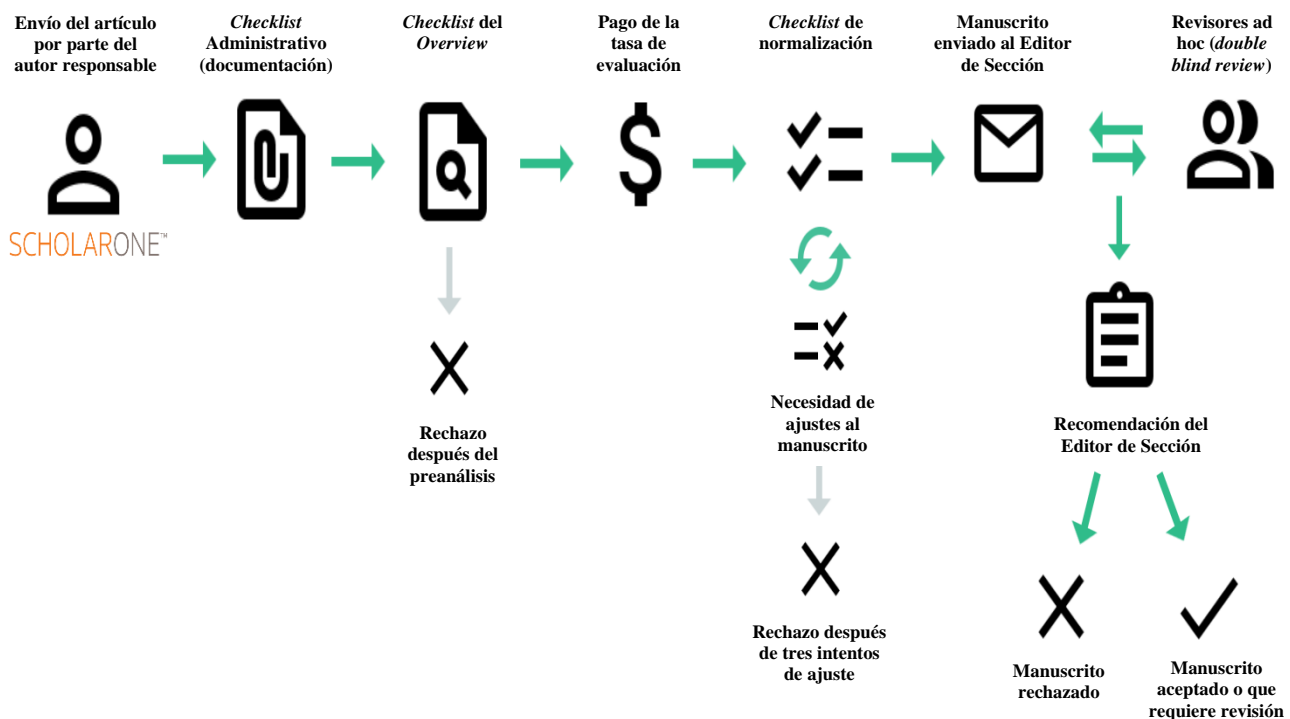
Envío del artículo por parte del autor responsable

SCHOLARONE™

Checklist Administrativo (documentación)

Checklist del Overview

Rechazo después del preanálisis

Pago de la tasa de evaluación

Checklist de normalización

Necesidad de ajustes al manuscrito

Rechazo después de tres intentos de ajuste

Manuscrito enviado al Editor de Sección

Revisores ad hoc (double blind review)

Recomendación del Editor de Sección

Manuscrito rechazado

Manuscrito aceptado o que requiere revisión